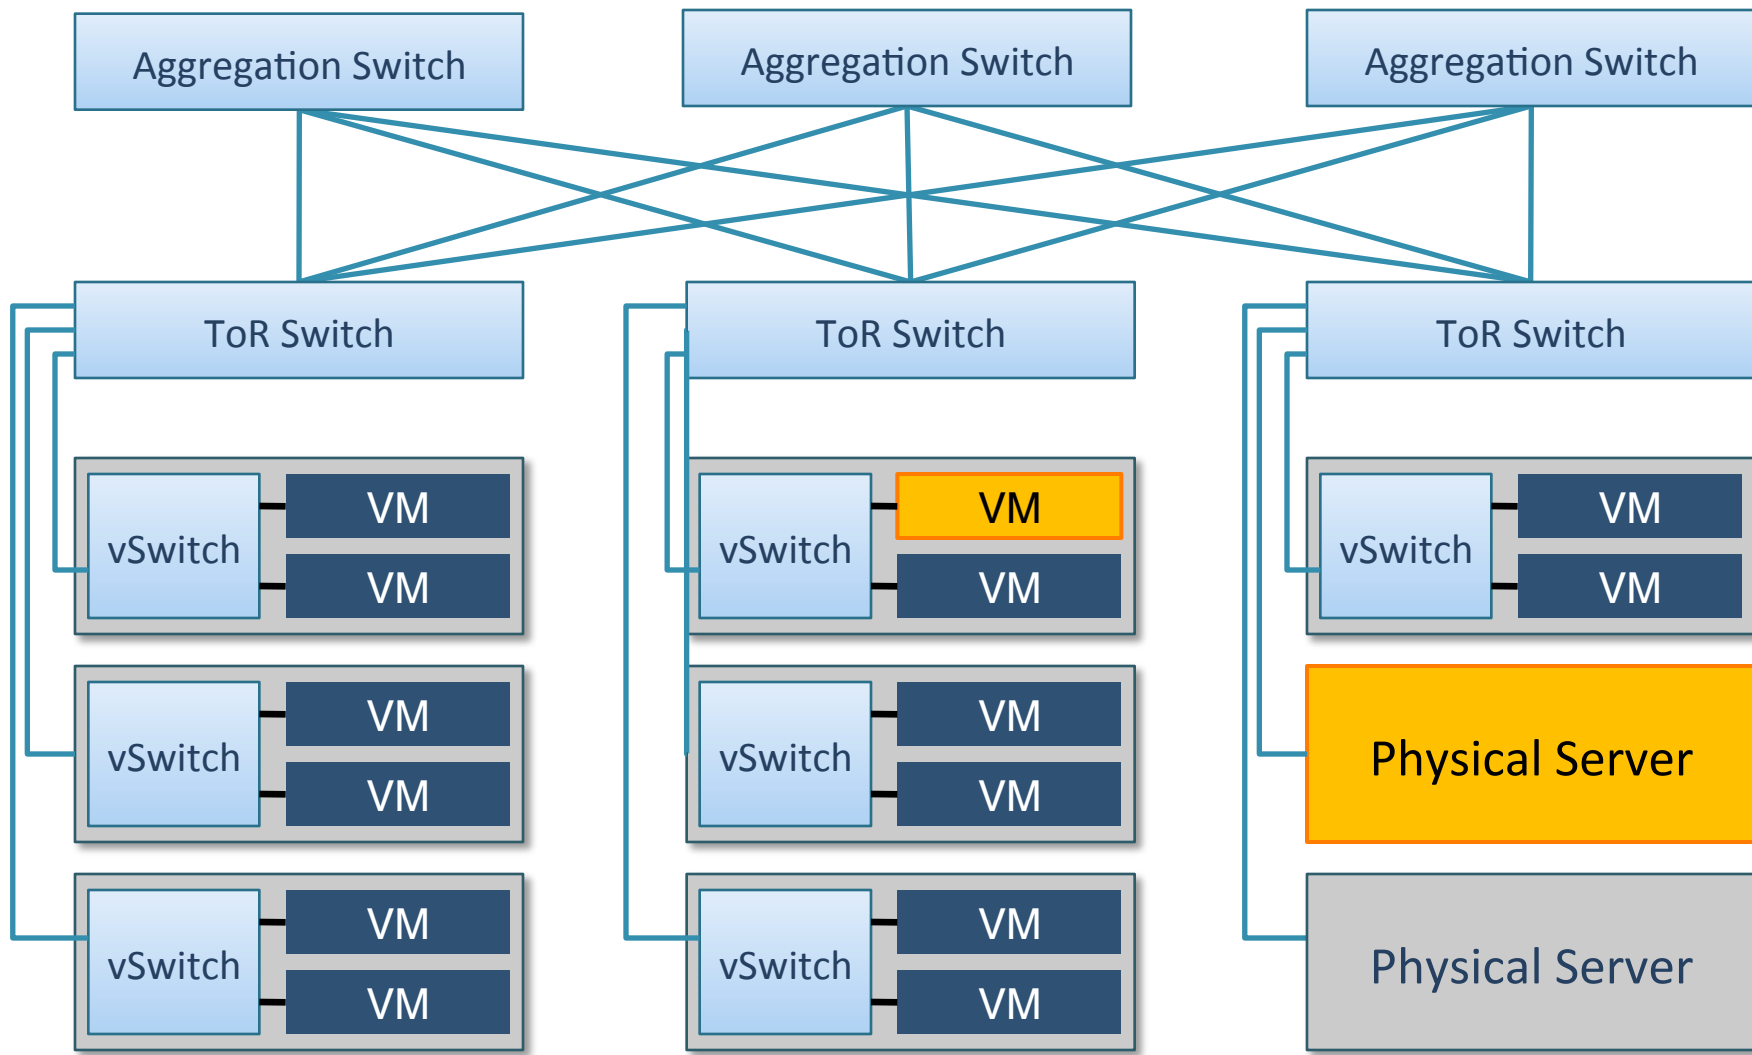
Aggregation Switch
Aggregation Switch
Aggregation Switch

ToR Switch
ToR Switch
ToR Switch

vSwitch
VM
VM

vSwitch
VM
VM

vSwitch
VM
VM

vSwitch
VM
VM

vSwitch
VM
VM

vSwitch
VM
VM

Physical Server

Physical Server